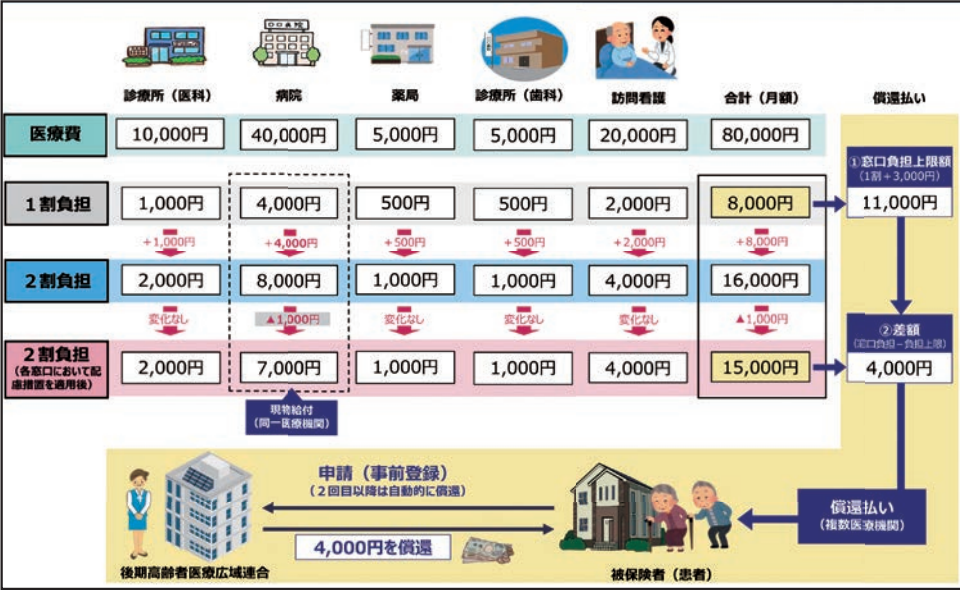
○○病院

診療所（医科）　病院　薬局　診療所（歯科）　訪問看護　合計（月額）　償還払い

| | 診療所（医科） | 病院 | 薬局 | 診療所（歯科） | 訪問看護 | 合計（月額） |
|---|---|---|---|---|---|---|
| 医療費 | 10,000円 | 40,000円 | 5,000円 | 5,000円 | 20,000円 | 80,000円 |
| 1割負担 | 1,000円 | 4,000円 | 500円 | 500円 | 2,000円 | 8,000円 |
| | +1,000円 | +4,000円 | +500円 | +500円 | +2,000円 | +8,000円 |
| 2割負担 | 2,000円 | 8,000円 | 1,000円 | 1,000円 | 4,000円 | 16,000円 |
| | 変化なし | ▲1,000円 | 変化なし | 変化なし | 変化なし | ▲1,000円 |
| 2割負担（各窓口において配慮措置を適用後） | 2,000円 | 7,000円 | 1,000円 | 1,000円 | 4,000円 | 15,000円 |

現物給付
（同一医療機関）

①窓口負担上限額
（1割＋3,000円）
11,000円

②差額
（窓口負担－負担上限）
4,000円

申請（事前登録）
（２回目以降は自動的に償還）

4,000円を償還

償還払い
（複数医療機関）

後期高齢者医療広域連合

被保険者（患者）